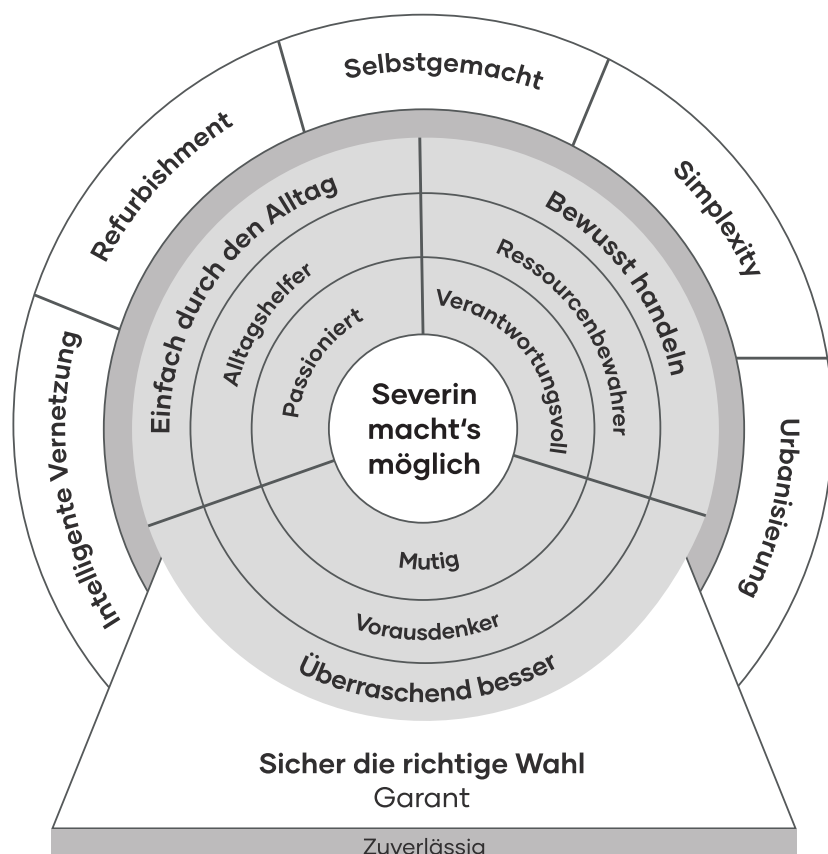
Selbstgemacht

Refurbishment

Simplexity

Intelligente Vernetzung

Urbanisierung

Einfach durch den Alltag

Bewusst handeln

Alltagshelfer

Ressourcenbewahrer

Passioniert

Verantwortungsvoll

Severin macht's möglich

Mutig

Vorausdenker

Überraschend besser

Sicher die richtige Wahl
Garant

Zuverlässig